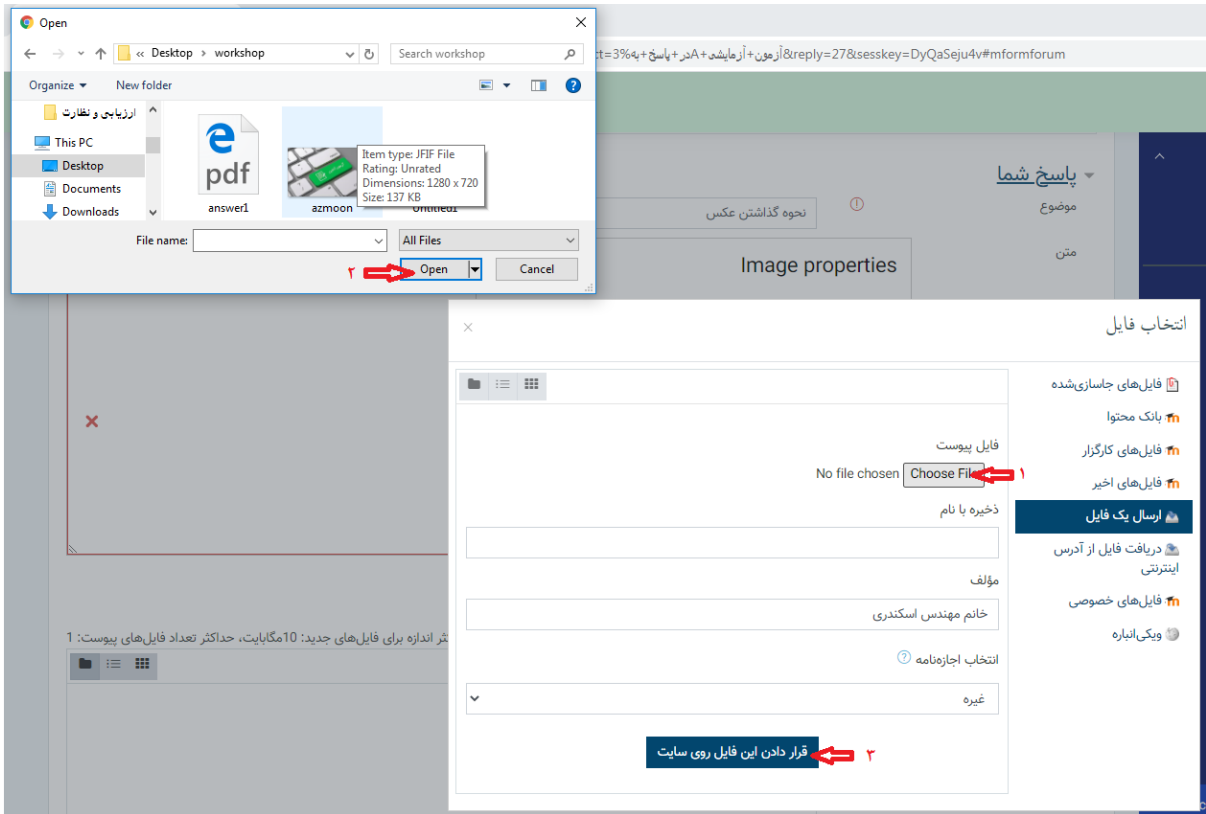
Open

« Desktop › workshop

Search workshop

Organize ▾ New folder

ارزیابی و نظارت

This PC

Desktop

Documents

Downloads

pdf

answer1

azmoon

Untitled1

Item type: JFIF File
Rating: Unrated
Dimensions: 1280 x 720
Size: 137 KB

File name:

All Files

Open

Cancel

۲

t=3%آزمون+آزمایشی+A+در+پاسخ+به&reply=27&sesskey=DyQaSeju4v#mformforum

پاسخ شما

موضوع

نحوه گذاشتن عکس

متن

Image properties

انتخاب فایل

فایل‌های جاسازی‌شده

بانک محتوا

فایل‌های کارگزار

فایل‌های اخیر

ارسال یک فایل

دریافت فایل از آدرس اینترنتی

فایل‌های خصوصی

ویکی‌انباره

فایل پیوست

No file chosen Choose File

۱

ذخیره با نام

مؤلف

خانم مهندس اسکندری

انتخاب اجازه‌نامه

غیره

قرار دادن این فایل روی سایت

۳

ثر اندازه برای فایل‌های جدید: 10مگابایت، حداکثر تعداد فایل‌های پیوست: 1